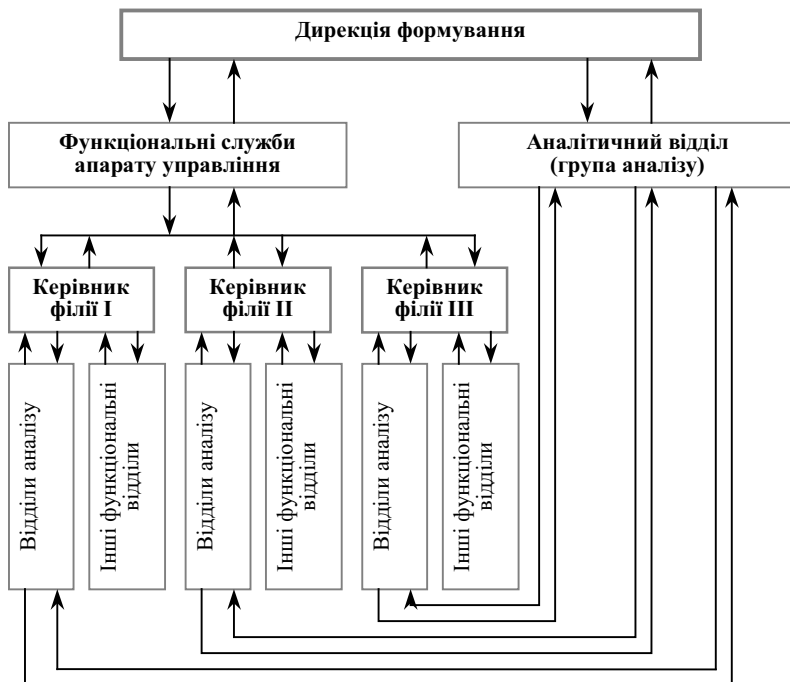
Дирекція формування

Функціональні служби апарату управління

Аналітичний відділ (група аналізу)

Керівник філії I

Керівник філії II

Керівник філії III

Відділи аналізу

Інші функціональні відділи

Відділи аналізу

Інші функціональні відділи

Відділи аналізу

Інші функціональні відділи